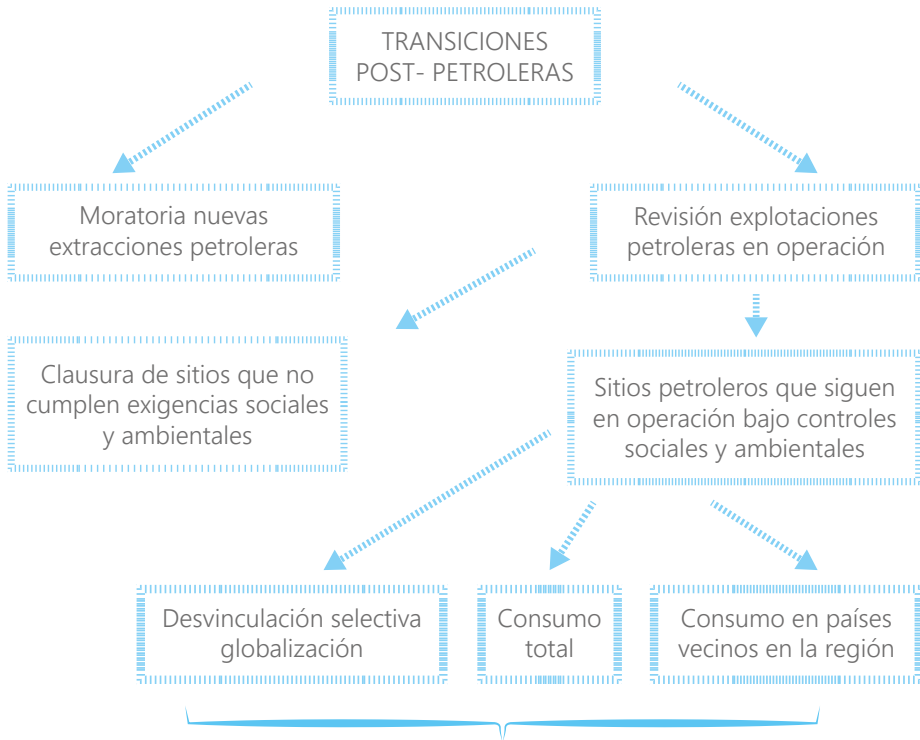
TRANSICIONES POST- PETROLERAS

Moratoria nuevas extracciones petroleras

Revisión explotaciones petroleras en operación

Clausura de sitios que no cumplen exigencias sociales y ambientales

Sitios petroleros que siguen en operación bajo controles sociales y ambientales

Desvinculación selectiva globalización

Consumo total

Consumo en países vecinos en la región